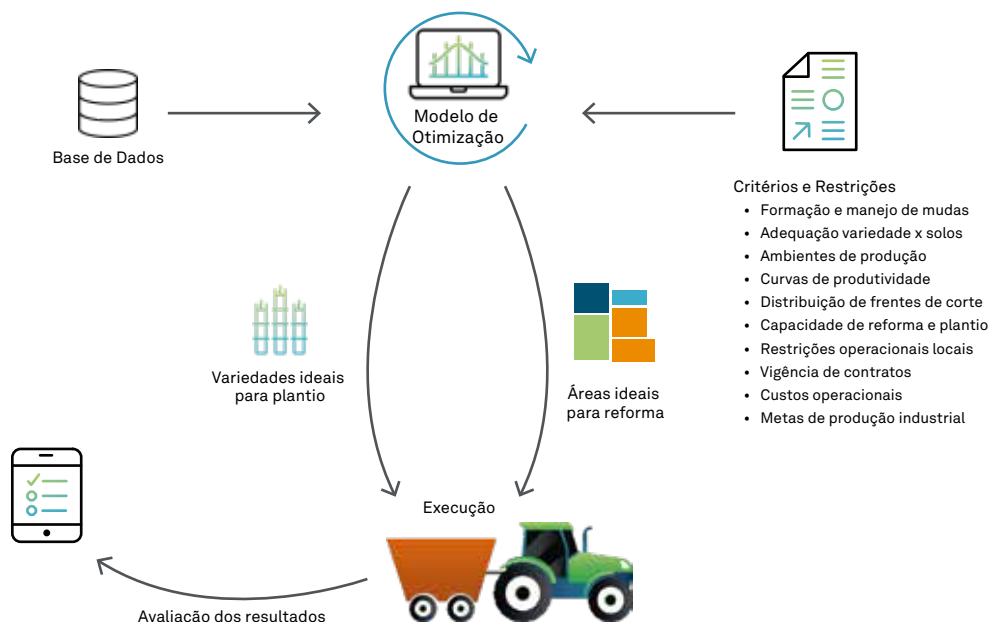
Base de Dados

Modelo de Otimização

Critérios e Restrições
- Formação e manejo de mudas
- Adequação variedade x solos
- Ambientes de produção
- Curvas de produtividade
- Distribuição de frentes de corte
- Capacidade de reforma e plantio
- Restrições operacionais locais
- Vigência de contratos
- Custos operacionais
- Metas de produção industrial

Variedades ideais para plantio

Áreas ideais para reforma

Execução

Avaliação dos resultados